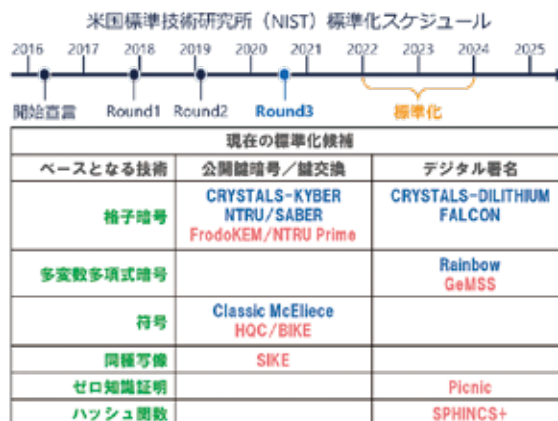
米国標準技術研究所（NIST）標準化スケジュール

2016 2017 2018 2019 2020 2021 2022 2023 2024 2025

開始宣言 Round1 Round2 Round3 標準化

| 現在の標準化候補 | | |
|---|---|---|
| ベースとなる技術 | 公開鍵暗号／鍵交換 | デジタル署名 |
| 格子暗号 | CRYSTALS-KYBER NTRU/SABER FrodoKEM/NTRU Prime | CRYSTALS-DILITHIUM FALCON |
| 多変数多項式暗号 | | Rainbow GeMSS |
| 符号 | Classic McEliece HQC/BIKE | |
| 同種写像 | SIKE | |
| ゼロ知識証明 | | Picnic |
| ハッシュ関数 | | SPHINCS+ |